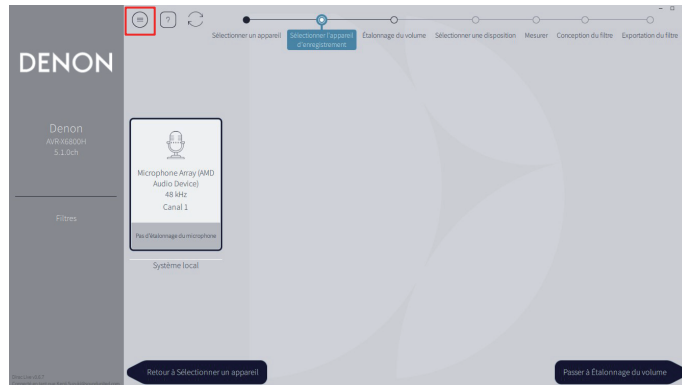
?

Sélectionner un appareil

Sélectionner l'appareil d'enregistrement

Étalonnage du volume

Sélectionner une disposition

Mesurer

Conception du filtre

Exportation du filtre

DENON

Denon
AVR-X6800H
5.1.0ch

Filtres

Microphone Array (AMD Audio Device)
48 kHz
Canal 1

Pas d'étalonnage du microphone

Système local

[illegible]

Retour à Sélectionner un appareil

Passer à Étalonnage du volume